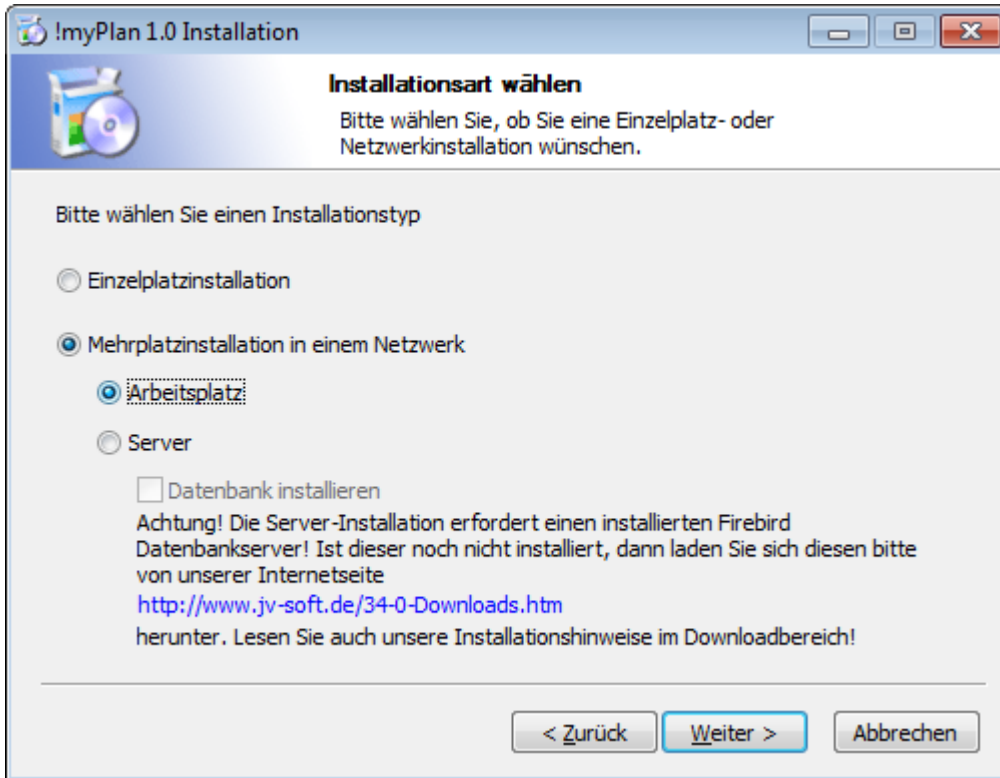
!myPlan 1.0 Installation

Installationsart wählen

Bitte wählen Sie, ob Sie eine Einzelplatz- oder Netzwerkinstallation wünschen.

Bitte wählen Sie einen Installationstyp

Einzelplatzinstallation

Mehrplatzinstallation in einem Netzwerk

Arbeitsplatz

Server

Datenbank installieren

Achtung! Die Server-Installation erfordert einen installierten Firebird Datenbankserver! Ist dieser noch nicht installiert, dann laden Sie sich diesen bitte von unserer Internetseite

http://www.jv-soft.de/34-0-Downloads.htm

herunter. Lesen Sie auch unsere Installationshinweise im Downloadbereich!

< Zurück

Weiter >

Abbrechen